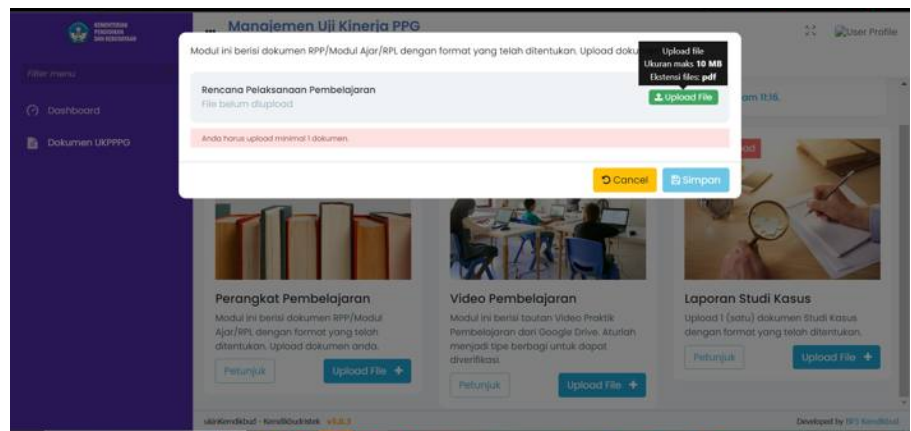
KEMENTERIAN PENDIDIKAN DAN KEBUDAYAAN

Filter menu

Dashboard

Dokumen UKPPPG

Manajemen Uji Kinerja PPG

User Profile

Modul ini berisi dokumen RPP/Modul Ajar/RPL dengan format yang telah ditentukan. Upload doku

Upload file
Ukuran maks 10 MB
Ekstensi files: pdf

Rencana Pelaksanaan Pembelajaran
File belum diupload

Upload File

Anda harus upload minimal 1 dokumen.

Cancel

Simpan

am 11:16.

Perangkat Pembelajaran
Modul ini berisi dokumen RPP/Modul Ajar/RPL dengan format yang telah ditentukan. Upload dokumen anda.

Petunjuk

Upload File +

Video Pembelajaran
Modul ini berisi tautan Video Praktik Pembelajaran dari Google Drive. Aturlah menjadi tipe berbagi untuk dapat diverifikasi

Petunjuk

Upload File +

Laporan Studi Kasus
Upload 1 (satu) dokumen Studi Kasus dengan format yang telah ditentukan.

Petunjuk

Upload File +

siKemdikbud - Kemdikbudristek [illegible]

Developed by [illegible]